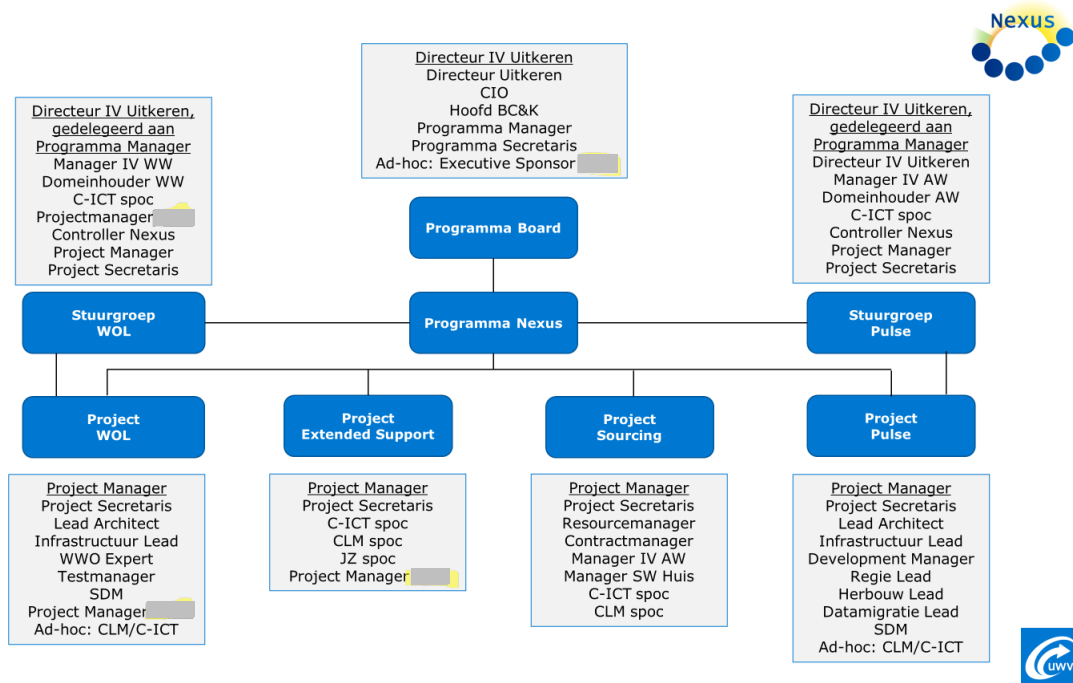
Nexus

Directeur IV Uitkeren
Directeur Uitkeren
CIO
Hoofd BC&K
Programma Manager
Programma Secretaris
Ad-hoc: Executive Sponsor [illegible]

Directeur IV Uitkeren, gedelegeerd aan Programma Manager
Manager IV WW
Domeinhouder WW
C-ICT spoc
Projectmanager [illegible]
Controller Nexus
Project Manager
Project Secretaris

Directeur IV Uitkeren, gedelegeerd aan Programma Manager
Directeur IV Uitkeren
Manager IV AW
Domeinhouder AW
C-ICT spoc
Controller Nexus
Project Manager
Project Secretaris

Programma Board

Stuurgroep WOL

Programma Nexus

Stuurgroep Pulse

Project WOL

Project Extended Support

Project Sourcing

Project Pulse

Project Manager
Project Secretaris
Lead Architect
Infrastructuur Lead
WWO Expert
Testmanager
SDM
Project Manager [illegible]
Ad-hoc: CLM/C-ICT

Project Manager
Project Secretaris
C-ICT spoc
CLM spoc
JZ spoc
Project Manager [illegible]

Project Manager
Project Secretaris
Resourcemanager
Contractmanager
Manager IV AW
Manager SW Huis
C-ICT spoc
CLM spoc

Project Manager
Project Secretaris
Lead Architect
Infrastructuur Lead
Development Manager
Regie Lead
Herbouw Lead
Datamigratie Lead
SDM
Ad-hoc: CLM/C-ICT

UWV